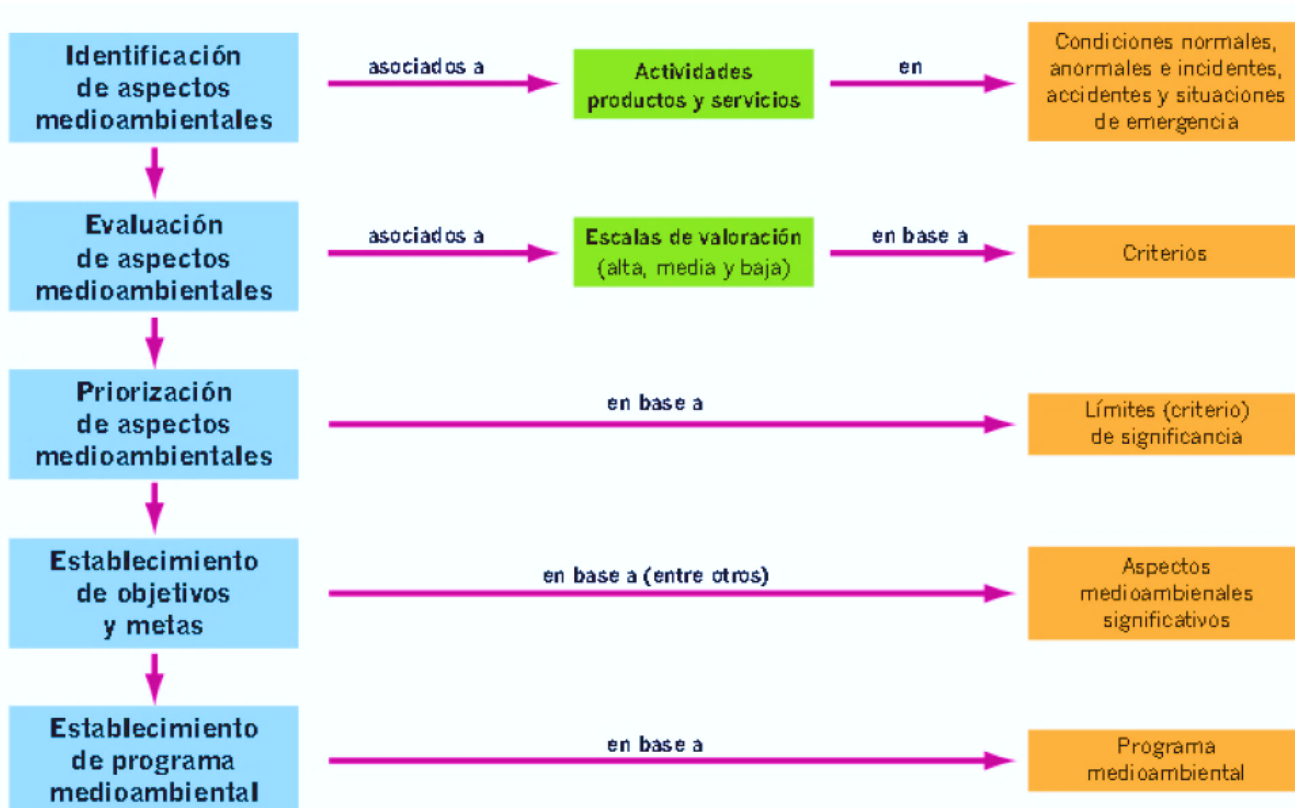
Identificación de aspectos medioambientales

asociados a

Actividades productos y servicios

en

Condiciones normales, anormales e incidentes, accidentes y situaciones de emergencia

Evaluación de aspectos medioambientales

asociados a

Escalas de valoración (alta, media y baja)

en base a

Criterios

Priorización de aspectos medioambientales

en base a

Límites (criterio) de significancia

Establecimiento de objetivos y metas

en base a (entre otros)

Aspectos medioambienales significativos

Establecimiento de programa medioambiental

en base a

Programa medioambiental